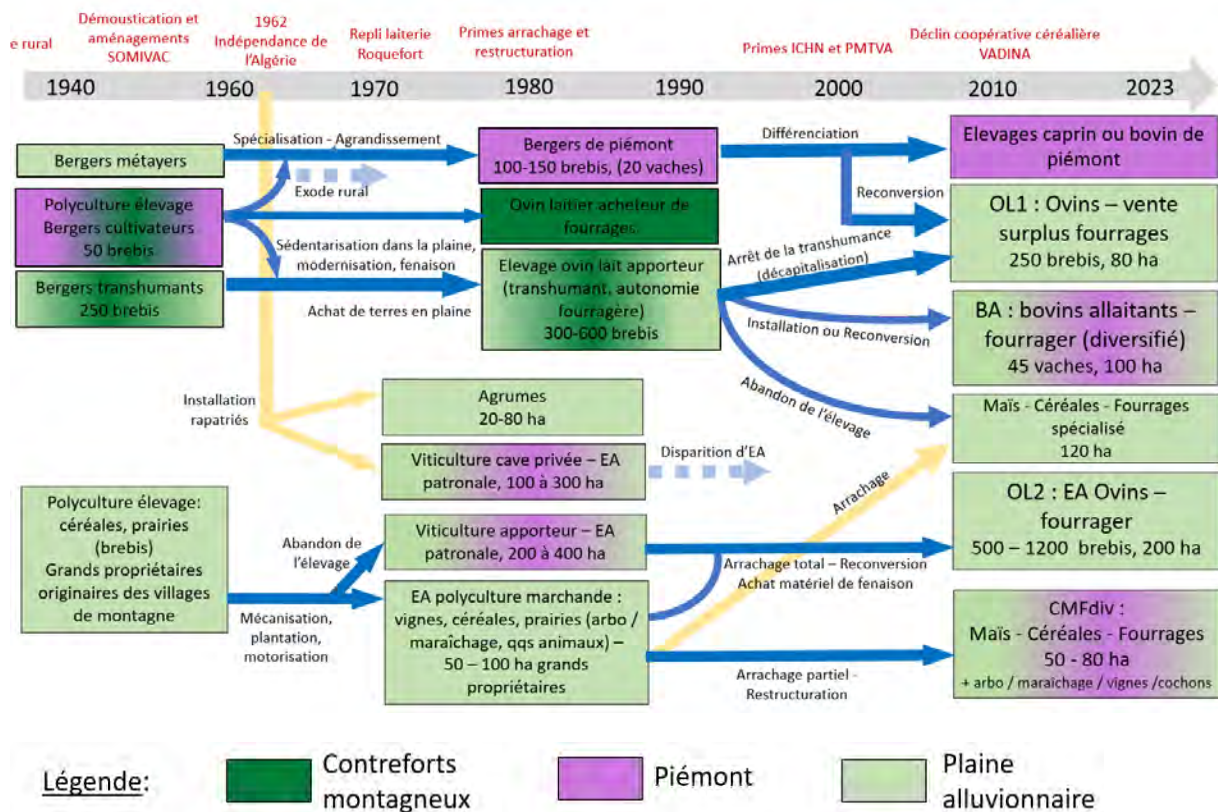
e rural

Démoustication et aménagements SOMIVAC

1962 Indépendance de l'Algérie

Repli laiterie Roquefort

Primes arrachage et restructuration

Primes ICHN et PMTVA

Déclin coopérative céréalière VADINA

1940 1960 1970 1980 1990 2000 2010 2023

Bergers métayers

Spécialisation - Agrandissement

Exode rural

Bergers de piémont 100-150 brebis, (20 vaches)

Différenciation

Elevages caprin ou bovin de piémont

Reconversion

Polyculture élevage Bergers cultivateurs 50 brebis

Ovin laitier acheteur de fourrages

OL1 : Ovins – vente surplus fourrages 250 brebis, 80 ha

Sédentarisation dans la plaine, modernisation, fenaison

Arrêt de la transhumance (décapitalisation)

Bergers transhumants 250 brebis

Achat de terres en plaine

Elevage ovin lait apporteur (transhumant, autonomie fourragère) 300-600 brebis

Installation ou Reconversion

BA : bovins allaitants – fourrager (diversifié) 45 vaches, 100 ha

Abandon de l'élevage

Installation rapatriés

Agrumes 20-80 ha

Maïs - Céréales - Fourrages spécialisé 120 ha

Viticulture cave privée – EA patronale, 100 à 300 ha

Disparition d'EA

Arrachage

Polyculture élevage: céréales, prairies (brebis) Grands propriétaires originaires des villages de montagne

Abandon de l'élevage

Viticulture apporteur – EA patronale, 200 à 400 ha

OL2 : EA Ovins – fourrager 500 – 1200 brebis, 200 ha

Arrachage total – Reconversion Achat matériel de fenaison

Mécanisation, plantation, motorisation

EA polyculture marchande : vignes, céréales, prairies (arbo / maraîchage, qqs animaux) – 50 – 100 ha grands propriétaires

Arrachage partiel - Restructuration

CMFdiv : Maïs - Céréales - Fourrages 50 - 80 ha + arbo / maraîchage / vignes /cochons

Légende: Contreforts montagneux Piémont Plaine alluvionnaire